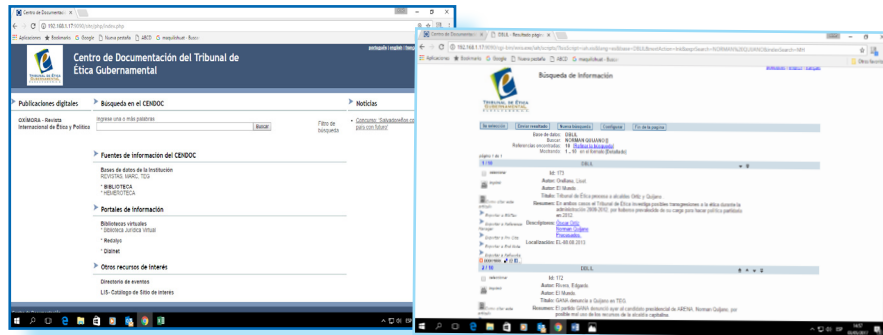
Centro de Documentació ×
192.168.1.17:8080/site/php/index.php
Aplicaciones Bookmarks Google Nueva pestaña ABCD mequiltikuil - Busca

Tribunal de Ética Gubernamental
Centro de Documentación del Tribunal de Ética Gubernamental
português | english | français

Publicaciones digitales
OXIMORA - Revista Internacional de Ética y Política

Búsqueda en el CENDOC
Ingrese una o más palabras
Buscar
Filtro de búsqueda

Noticias
Concurso "Salvadoreños con ... para con futuro"

Fuentes de información del CENDOC
Bases de datos de la institución
REVISTAS, MARC, TEG
* BIBLIOTECA
* HEMEROTECA

Portales de información
Bibliotecas virtuales
* Biblioteca Jurídica Virtual
* Redalyc
* Dialnet

Otros recursos de interés
Directorio de eventos
LIS - Catálogo de Sitio de Interés

Centro de Documentac × DBLIL - Resultado página ×
192.168.1.17:9090/cgi-bin/wxis.exe/iah/scripts/
Aplicaciones Bookmarks Google Nueva pestaña ABCD mequiltikuil - Busca
Otros favoritos

Búsqueda de Información

Tribunal de Ética Gubernamental

Ver selección | Enviar resultado | Nueva búsqueda | Configurar | Fin de la página

Base de datos: DBLIL
Buscar: NORMAN QUIJANO
Referencias encontradas: 10 [Refinar la búsqueda]
Mostrando: 1 .. 10 en el formato [Detallado]

página 1 de 1
1 / 10 DBLIL
seleccionar
Imprimir
Id: 173
Autor: Orellana, Lissel
Autor: El Mundo.
Título: Tribunal de Ética procesa a alcaldes Ortiz y Quijano.
Resumen: En ambos casos el Tribunal de Ética investiga posibles transgresiones a la ética durante la administración 2009-2012, por haberse prevalecido de su cargo para hacer política partidaria en 2012.
Descriptores: Oscar Ortiz
Norman Quijano
Procesados.
Localización: EL-06-06-2013

2 / 10 DBLIL
seleccionar
Id: 172
Autor: Rivera, Edgardo.
Autor: El Mundo.
Título: GANA denuncia a Quijano en TEG.
Resumen: El partido GANA denunció que el candidato presidencial de ARENA, Norman Quijano, podría estar usando los recursos de la alcaldía capitalina.